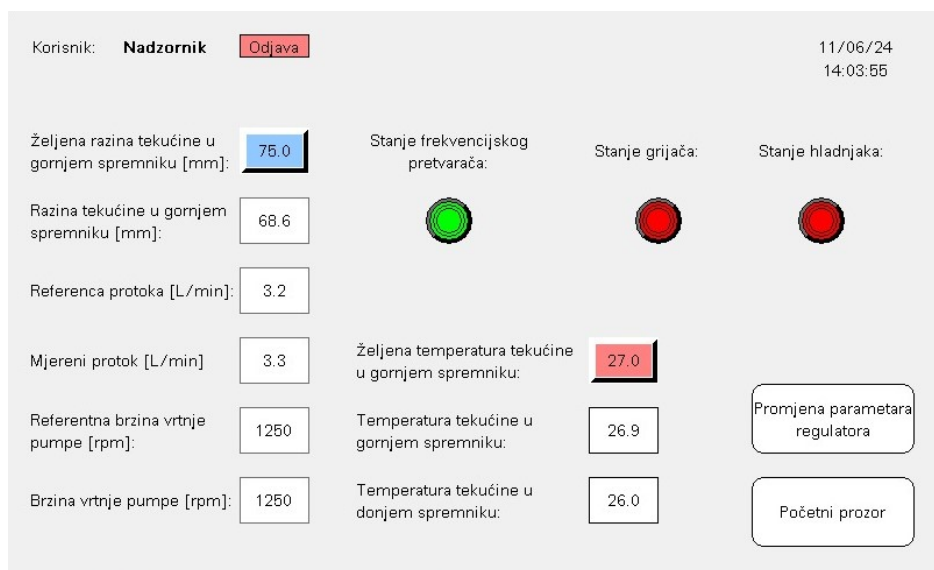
Korisnik: **Nadzornik** Odjava

11/06/24
14:03:55

Željena razina tekućine u gornjem spremniku [mm]: 75.0

Razina tekućine u gornjem spremniku [mm]: 68.6

Referenca protoka [L/min]: 3.2

Mjereni protok [L/min] 3.3

Referentna brzina vrtnje pumpe [rpm]: 1250

Brzina vrtnje pumpe [rpm]: 1250

Stanje frekvencijskog pretvarača:

Stanje grijača:

Stanje hladnjaka:

Željena temperatura tekućine u gornjem spremniku: 27.0

Temperatura tekućine u gornjem spremniku: 26.9

Temperatura tekućine u donjem spremniku: 26.0

Promjena parametara regulatora

Početni prozor